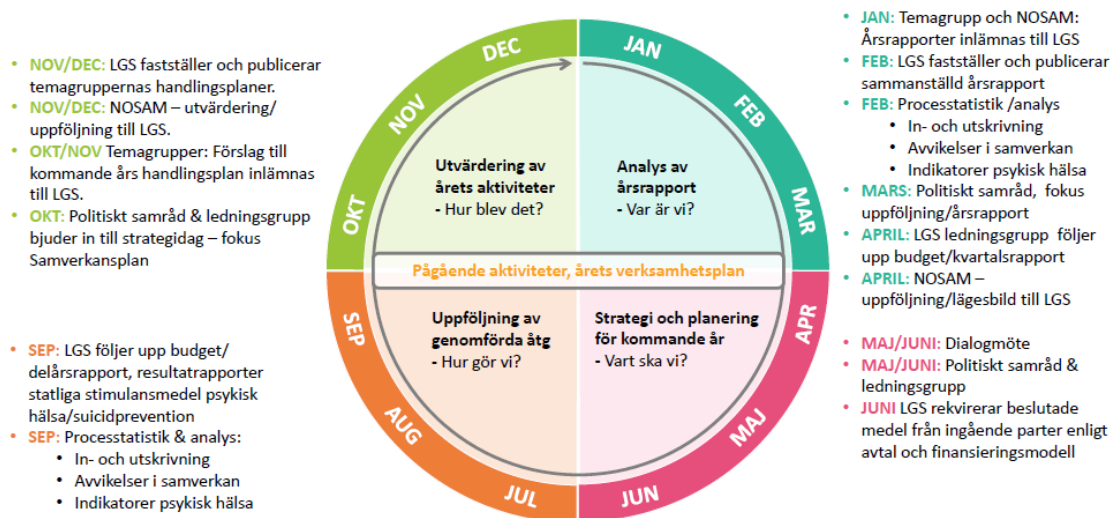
- NOV/DEC: LGS fastställer och publicerar temagruppernas handlingsplaner.
- NOV/DEC: NOSAM – utvärdering/ uppföljning till LGS.
- OKT/NOV Temagrupper: Förslag till kommande års handlingsplan inlämnas till LGS.
- OKT: Politiskt samråd & ledningsgrupp bjuder in till strategidag – fokus Samverkansplan

- SEP: LGS följer upp budget/ delårsrapport, resultatrapporter statliga stimulansmedel psykisk hälsa/suicidprevention
- SEP: Processtatistik & analys:
  - In- och utskrivning
  - Avvikelser i samverkan
  - Indikatorer psykisk hälsa

DEC
NOV
OKT
SEP
AUG
JUL
JAN
FEB
MAR
APR
MAJ
JUN

Utvärdering av årets aktiviteter
- Hur blev det?

Analys av årsrapport
- Var är vi?

Pågående aktiviteter, årets verksamhetsplan

Uppföljning av genomförda åtg
- Hur gör vi?

Strategi och planering för kommande år
- Vart ska vi?

- JAN: Temagrupp och NOSAM: Årsrapporter inlämnas till LGS
- FEB: LGS fastställer och publicerar sammanställd årsrapport
- FEB: Processtatistik /analys
  - In- och utskrivning
  - Avvikelser i samverkan
  - Indikatorer psykisk hälsa
- MARS: Politiskt samråd, fokus uppföljning/årsrapport
- APRIL: LGS ledningsgrupp följer upp budget/kvartalsrapport
- APRIL: NOSAM – uppföljning/lägesbild till LGS

- MAJ/JUNI: Dialogmöte
- MAJ/JUNI: Politiskt samråd & ledningsgrupp
- JUNI LGS rekvirerar beslutade medel från ingående parter enligt avtal och finansieringsmodell